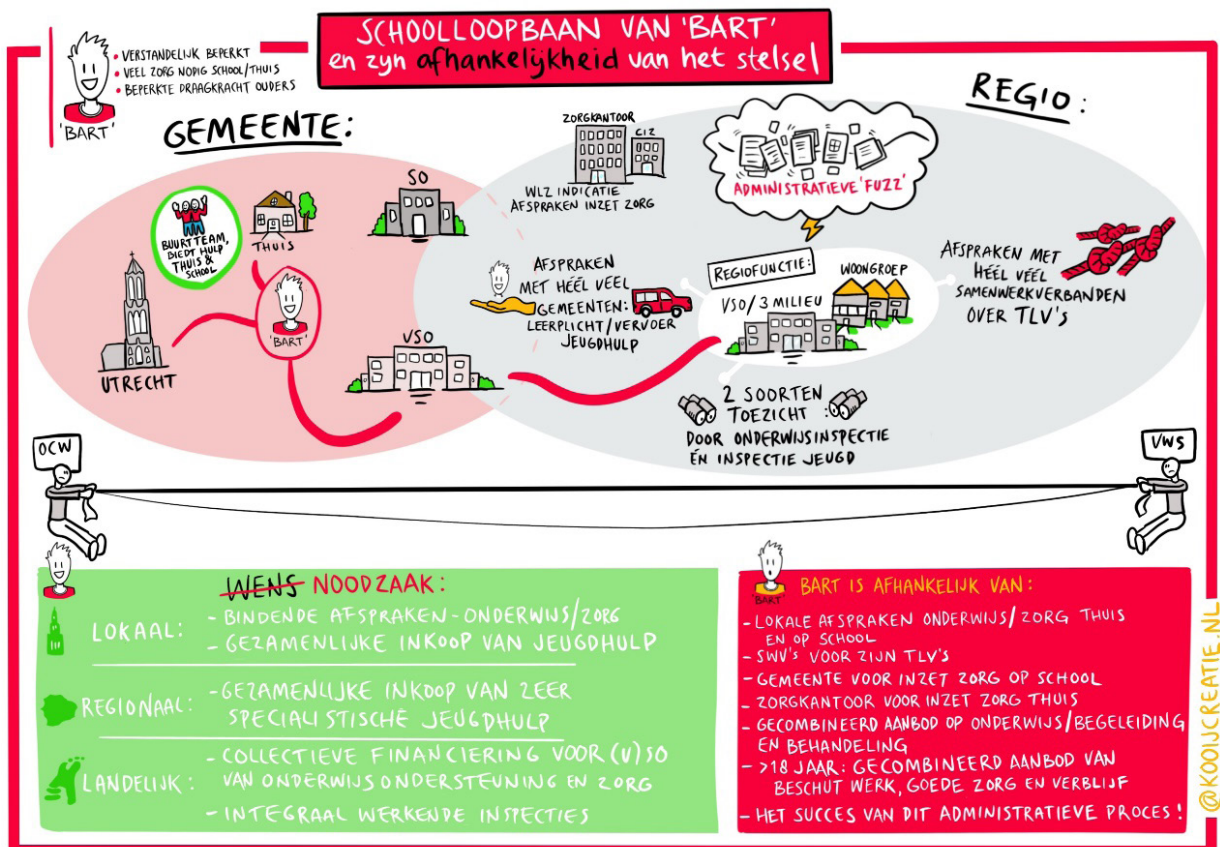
SCHOOLLOOPBAAN VAN 'BART'
en zyn afhankelijkheid van het stelsel

• VERSTANDELIJK BEPERKT
• VEEL ZORG NODIG SCHOOL/THUIS
• BEPERKTE DRAAGKRACHT OUDERS

'BART'

GEMEENTE:

REGIO:

BUURTTEAM, BIEDT HULP THUIS & SCHOOL

THUIS

SO

UTRECHT

'BART'

VSO

ZORGKANTOOR

CIZ

WLZ INDICATIE AFSPRAKEN INZET ZORG

ADMINISTRATIEVE 'FUZZ'

AFSPRAKEN MET HÉÉL VEEL GEMEENTEN: LEERPLICHT/VERVOER JEUGDHULP

REGIOFUNCTIE:

WOONGROEP

VSO/3 MILIEU

AFSPRAKEN MET HÉÉL VEEL SAMENWERKVERBANDEN OVER TLV'S

2 SOORTEN TOEZICHT: DOOR ONDERWIJSINSPECTIE ÉN INSPECTIE JEUGD

OCW

VWS

~~WENS~~ NOODZAAK:

LOKAAL: - BINDENDE AFSPRAKEN - ONDERWIJS/ZORG
- GEZAMENLIJKE INKOOP VAN JEUGDHULP

REGIONAAL: - GEZAMENLIJKE INKOOP VAN ZEER SPECIALISTISCHE JEUGDHULP

LANDELIJK: - COLLECTIEVE FINANCIERING VOOR (V)SO VAN ONDERWIJSONDERSTEUNING EN ZORG
- INTEGRAAL WERKENDE INSPECTIES

'BART'

BART IS AFHANKELIJK VAN:
- LOKALE AFSPRAKEN ONDERWIJS/ZORG THUIS EN OP SCHOOL
- SWV'S VOOR ZIJN TLV'S
- GEMEENTE VOOR INZET ZORG OP SCHOOL
- ZORGKANTOOR VOOR INZET ZORG THUIS
- GECOMBINEERD AANBOD OP ONDERWIJS/BEGELEIDING EN BEHANDELING
- >18 JAAR: GECOMBINEERD AANBOD VAN BESCHUT WERK, GOEDE ZORG EN VERBLIJF
- HET SUCCES VAN DIT ADMINISTRATIEVE PROCES!

@KOOIJCREATIE.NL